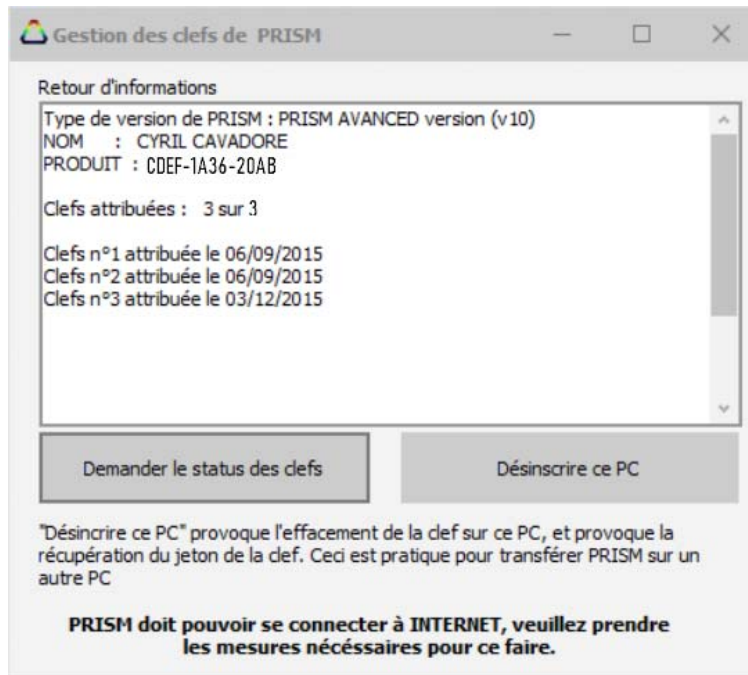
Gestion des clefs de PRISM

Retour d'informations

Type de version de PRISM : PRISM AVANCED version (v10)
NOM : CYRIL CAVADORE
PRODUIT : CDEF-1A36-20AB

Clefs attribuées : 3 sur 3

Clefs n°1 attribuée le 06/09/2015
Clefs n°2 attribuée le 06/09/2015
Clefs n°3 attribuée le 03/12/2015

Demander le status des clefs

Désinscrire ce PC

"Désincrire ce PC" provoque l'effacement de la clef sur ce PC, et provoque la récupération du jeton de la clef. Ceci est pratique pour transférer PRISM sur un autre PC

PRISM doit pouvoir se connecter à INTERNET, veuillez prendre les mesures nécéssaires pour ce faire.